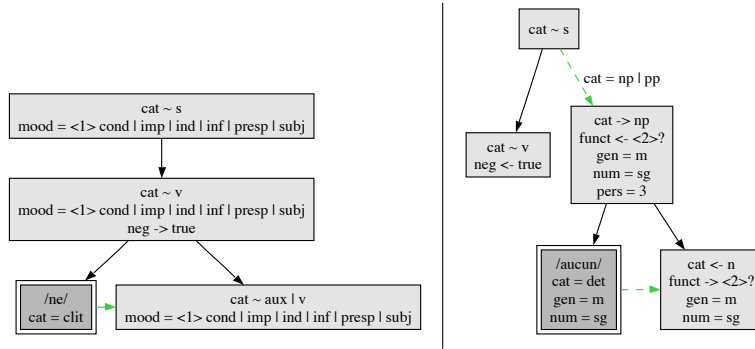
cat ~ s
mood = <1> cond | imp | ind | inf | presp | subj

cat ~ v
mood = <1> cond | imp | ind | inf | presp | subj
neg -> true

/ne/
cat = clit

cat ~ aux | v
mood = <1> cond | imp | ind | inf | presp | subj

cat ~ s

cat = np | pp

cat ~ v
neg <- true

cat -> np
funct <- <2>?
gen = m
num = sg
pers = 3

/aucun/
cat = det
gen = m
num = sg

cat <- n
funct -> <2>?
gen = m
num = sg